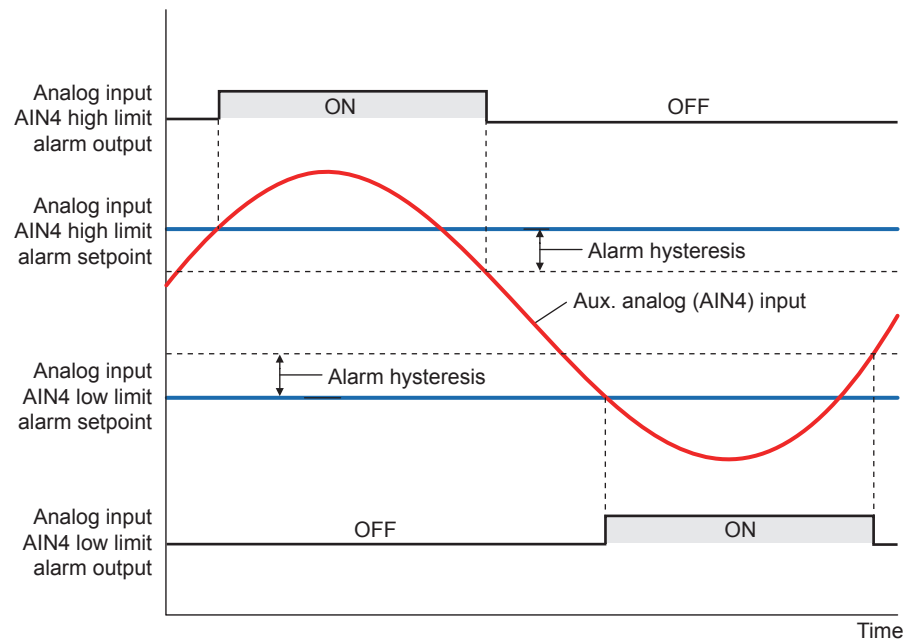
Analog input AIN4 high limit alarm output

ON

OFF

Analog input AIN4 high limit alarm setpoint

Alarm hysteresis

Aux. analog (AIN4) input

Analog input AIN4 low limit alarm setpoint

Alarm hysteresis

Analog input AIN4 low limit alarm output

OFF

ON

Time